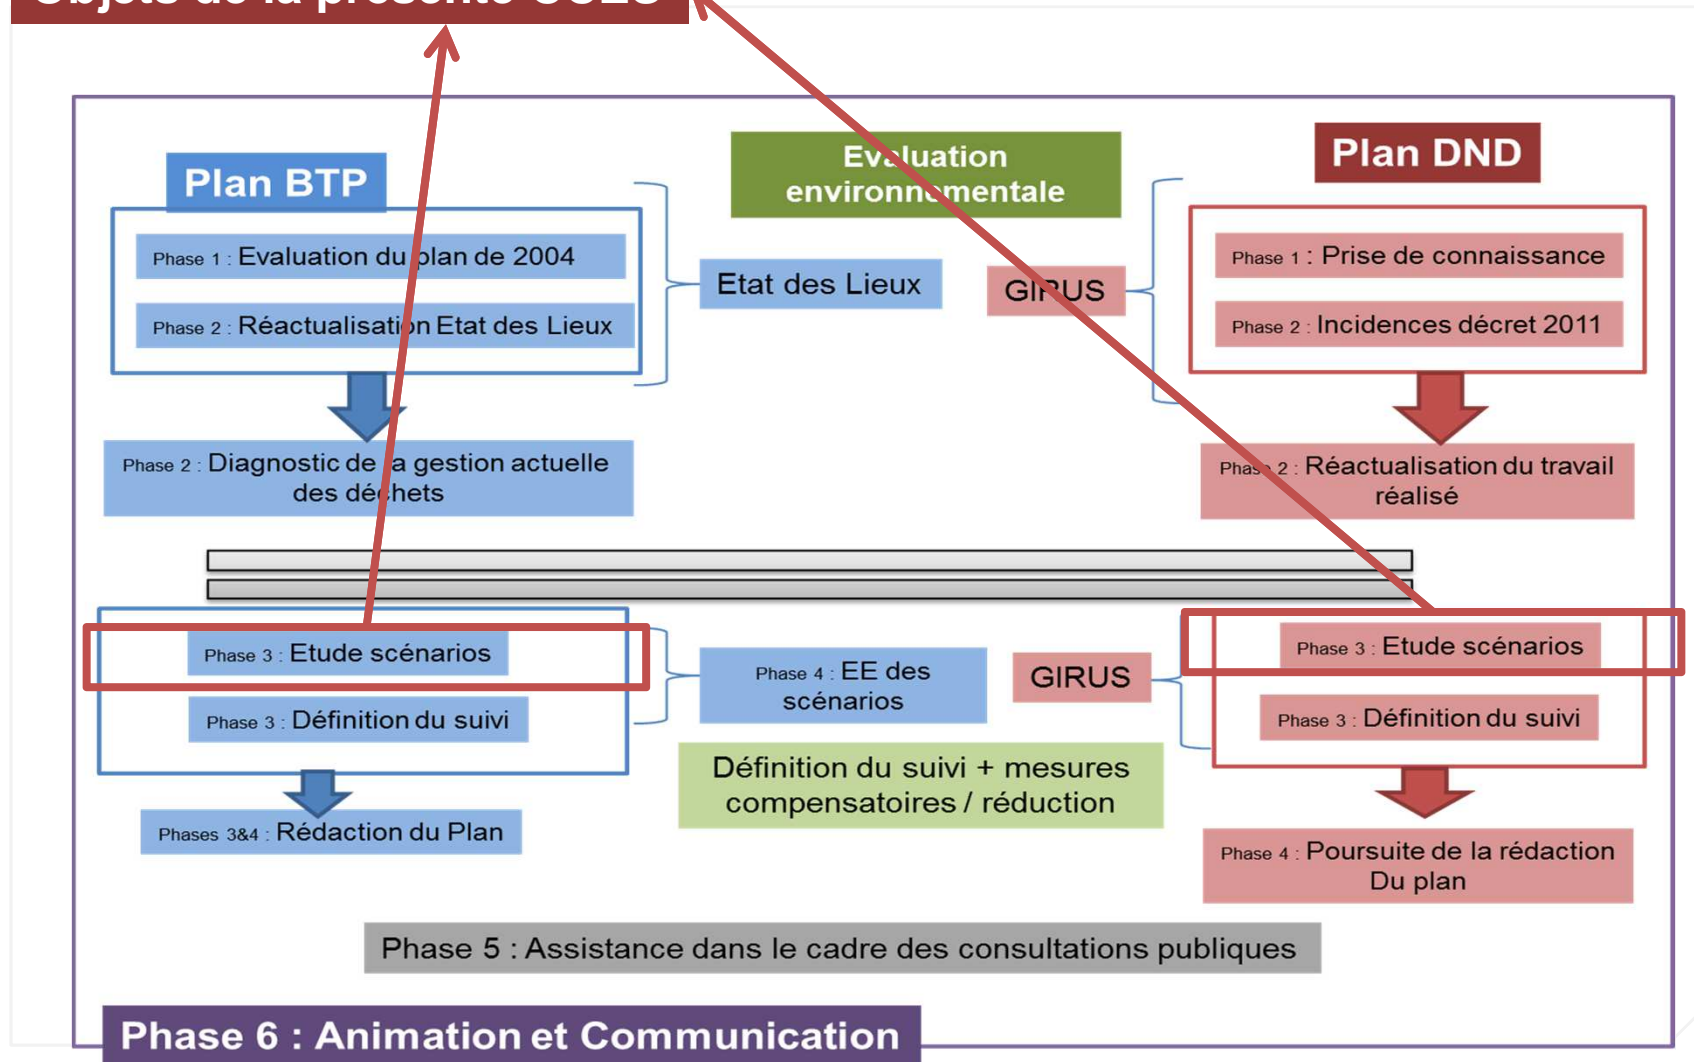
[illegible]

Plan BTP

Phase 1 : Evaluation du plan de 2004

Phase 2 : Réactualisation Etat des Lieux

Phase 2 : Diagnostic de la gestion actuelle des déchets

Evaluation environnementale

Etat des Lieux

GIRUS

Plan DND

Phase 1 : Prise de connaissance

Phase 2 : Incidences décret 2011

Phase 2 : Réactualisation du travail réalisé

Phase 3 : Etude scénarios

Phase 3 : Définition du suivi

Phases 3&4 : Rédaction du Plan

Phase 4 : EE des scénarios

GIRUS

Définition du suivi + mesures compensatoires / réduction

Phase 3 : Etude scénarios

Phase 3 : Définition du suivi

Phase 4 : Poursuite de la rédaction Du plan

Phase 5 : Assistance dans le cadre des consultations publiques

Phase 6 : Animation et Communication